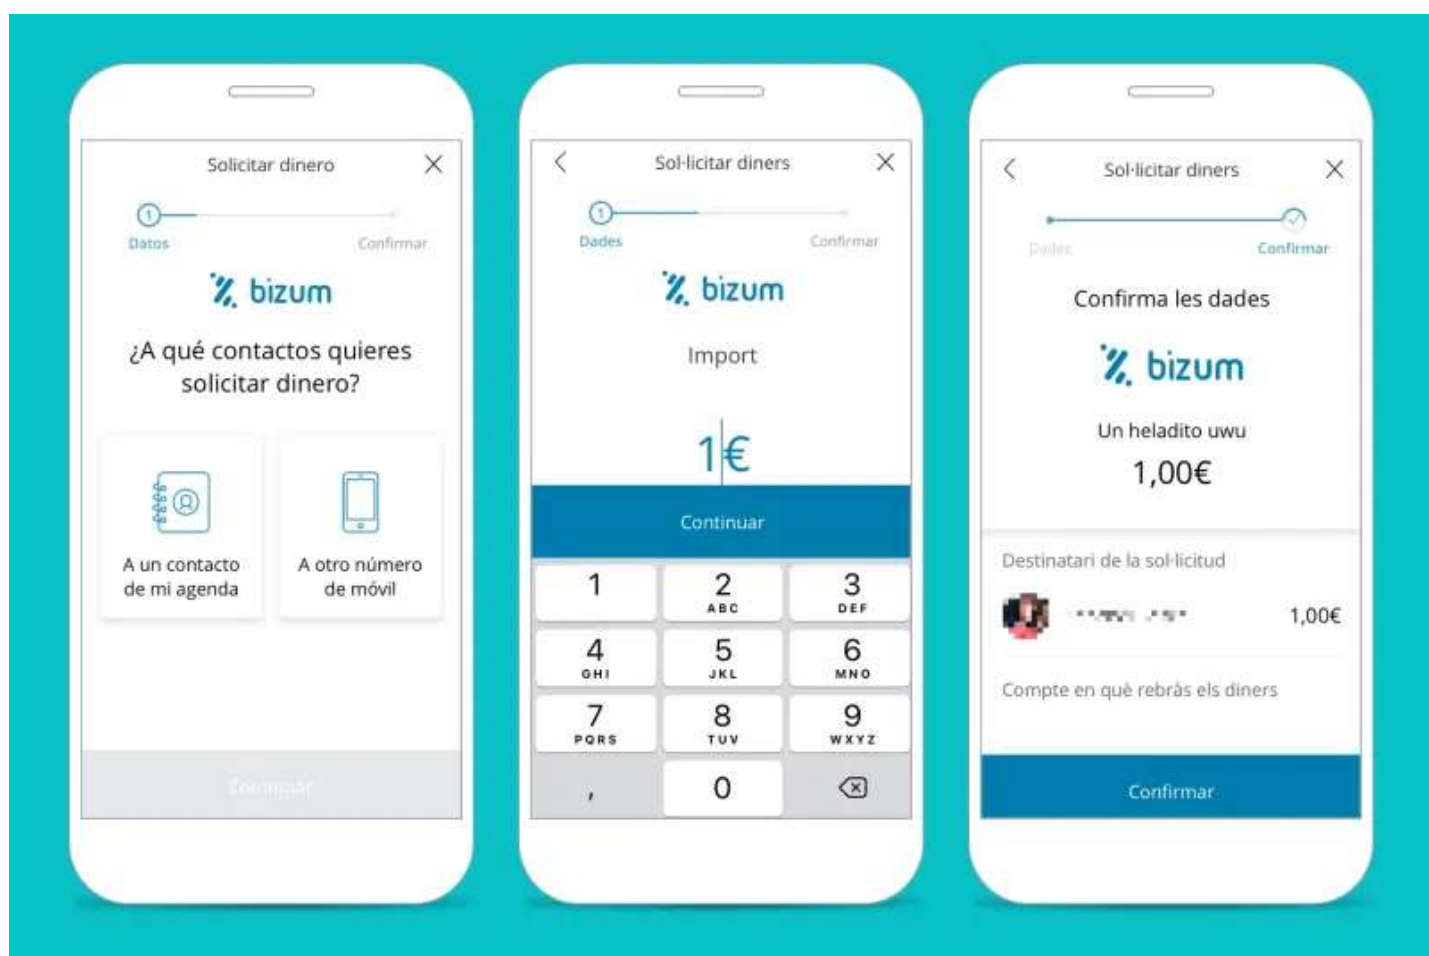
Solicitar dinero

1

Datos

Confirmar

bizum

¿A qué contactos quieres solicitar dinero?

A un contacto de mi agenda

A otro número de móvil

Continuar

Sol·licitar diners

1

Dades

Confirmar

bizum

Import

1€

Continuar

1
2 ABC
3 DEF
4 GHI
5 JKL
6 MNO
7 PQRS
8 TUV
9 WXYZ
,
0

Sol·licitar diners

Dades

Confirmar

Confirma les dades

bizum

Un heladito uwu

1,00€

Destinatari de la sol·licitud

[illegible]

1,00€

Compte en què rebràs els diners

Confirmar